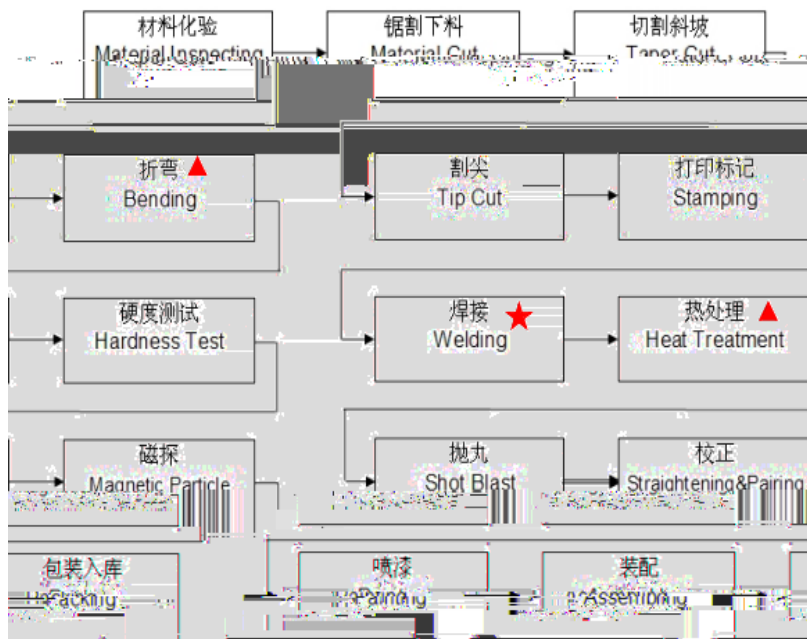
材料化验
Material Inspecting

锯割下料
Material Cut

切割斜坡
Taper Cut

折弯
Bending

割尖
Tip Cut

打印标记
Stamping

硬度测试
Hardness Test

焊接
Welding

热处理
Heat Treatment

磁探
Magnetic Particle

抛丸
Shot Blast

校正
Straightening&Pairing

包装入库
Packing

喷漆
Painting

装配
Assembling